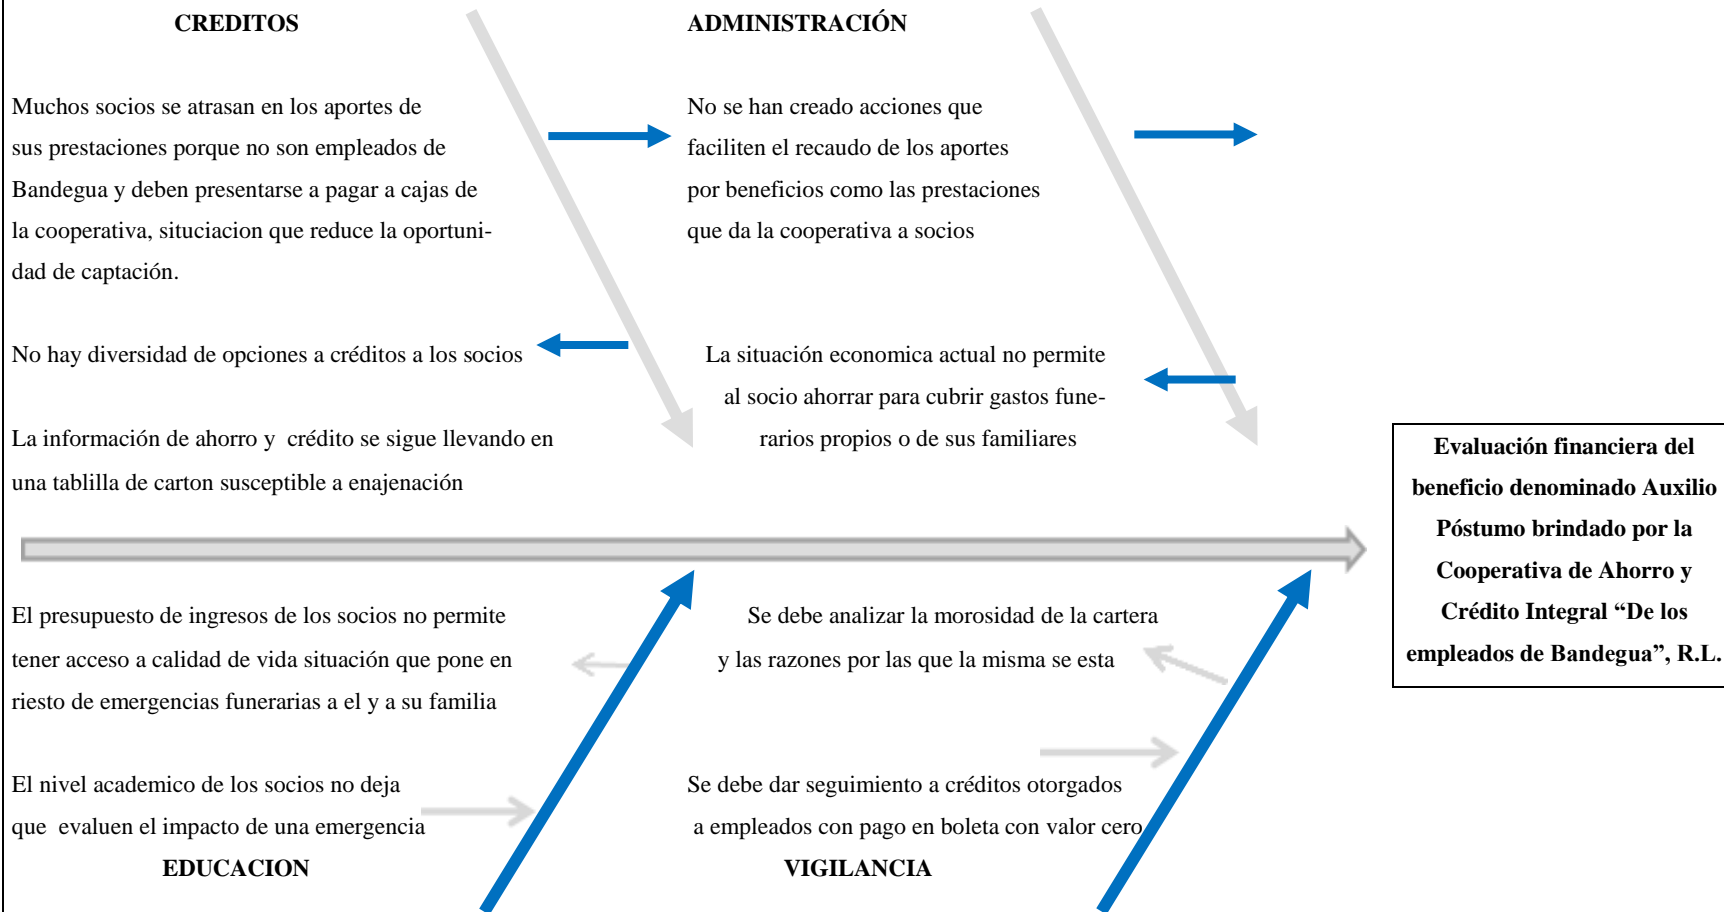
CREDITOS

ADMINISTRACIÓN

Muchos socios se atrasan en los aportes de sus prestaciones porque no son empleados de Bandegua y deben presentarse a pagar a cajas de la cooperativa, situciacion que reduce la oportunidad de captación.

No se han creado acciones que faciliten el recaudo de los aportes por beneficios como las prestaciones que da la cooperativa a socios

No hay diversidad de opciones a créditos a los socios

La situación economica actual no permite al socio ahorrar para cubrir gastos funerarios propios o de sus familiares

La información de ahorro y crédito se sigue llevando en una tablilla de carton susceptible a enajenación

Evaluación financiera del beneficio denominado Auxilio Póstumo brindado por la Cooperativa de Ahorro y Crédito Integral “De los empleados de Bandegua”, R.L.

El presupuesto de ingresos de los socios no permite tener acceso a calidad de vida situación que pone en riesto de emergencias funerarias a el y a su familia

Se debe analizar la morosidad de la cartera y las razones por las que la misma se esta

El nivel academico de los socios no deja que evaluen el impacto de una emergencia

Se debe dar seguimiento a créditos otorgados a empleados con pago en boleta con valor cero

EDUCACION

VIGILANCIA